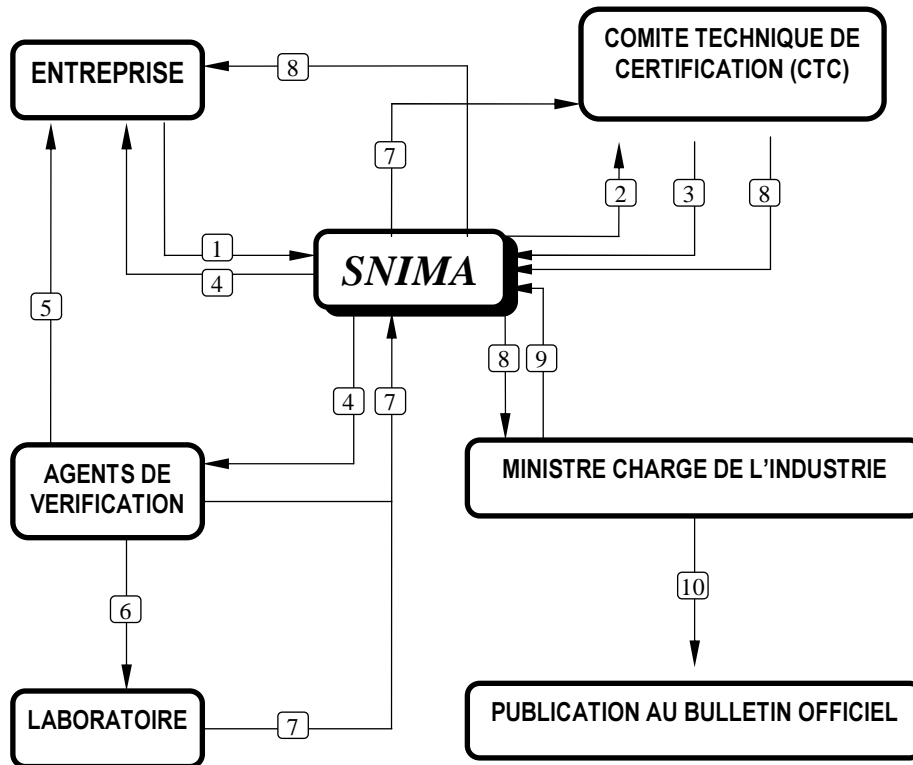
ENTREPRISE

8

COMITE TECHNIQUE DE CERTIFICATION (CTC)

7

2

3

8

1

4

SNIMA

5

8

9

4

7

AGENTS DE VERIFICATION

MINISTRE CHARGE DE L'INDUSTRIE

6

10

LABORATOIRE

7

PUBLICATION AU BULLETIN OFFICIEL